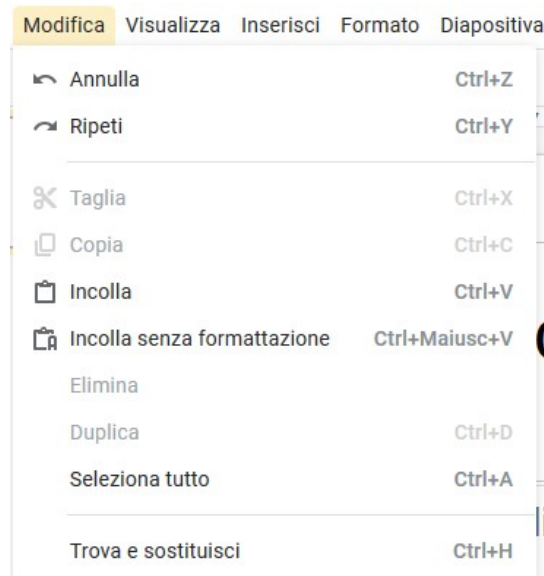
Modifica Visualizza Inserisci Formato Diapositiva

Annulla Ctrl+Z
Ripeti Ctrl+Y

Taglia Ctrl+X
Copia Ctrl+C
Incolla Ctrl+V
Incolla senza formattazione Ctrl+Maiusc+V
Elimina
Duplica Ctrl+D
Seleziona tutto Ctrl+A

Trova e sostituisci Ctrl+H